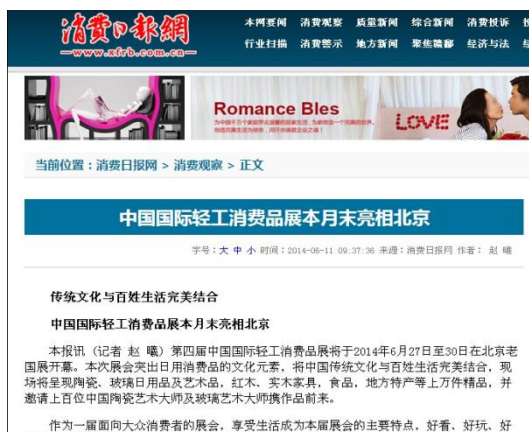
消费日报网
www.xfrb.com.cn

本网要闻 消费观察 质量新闻 综合新闻 消费投诉
行业扫描 消费警示 地方新闻 聚焦維權 经济与法

Romance Bles
LOVE

当前位置：消费日报网 > 消费观察 > 正文

中国国际轻工消费品展本月末亮相北京

字号：大 中 小 时间：2014-06-11 09:37:36 来源：消费日报网 作者：赵 曦

传统文化与百姓生活完美结合

中国国际轻工消费品展本月末亮相北京

本报讯（记者 赵 曦）第四届中国国际轻工消费品展将于2014年6月27日至30日在北京老国展开幕。本次展会突出日用消费品的文化元素，将中国传统文化与百姓生活完美结合，现场将呈现陶瓷、玻璃日用品及艺术品，红木、实木家具，食品，地方特产等上万件精品，并邀请上百位中国陶瓷艺术大师及玻璃艺术大师携作品前来。

作为一届面向大众消费者的展会，享受生活成为本届展会的主要特点，好看、好玩、好